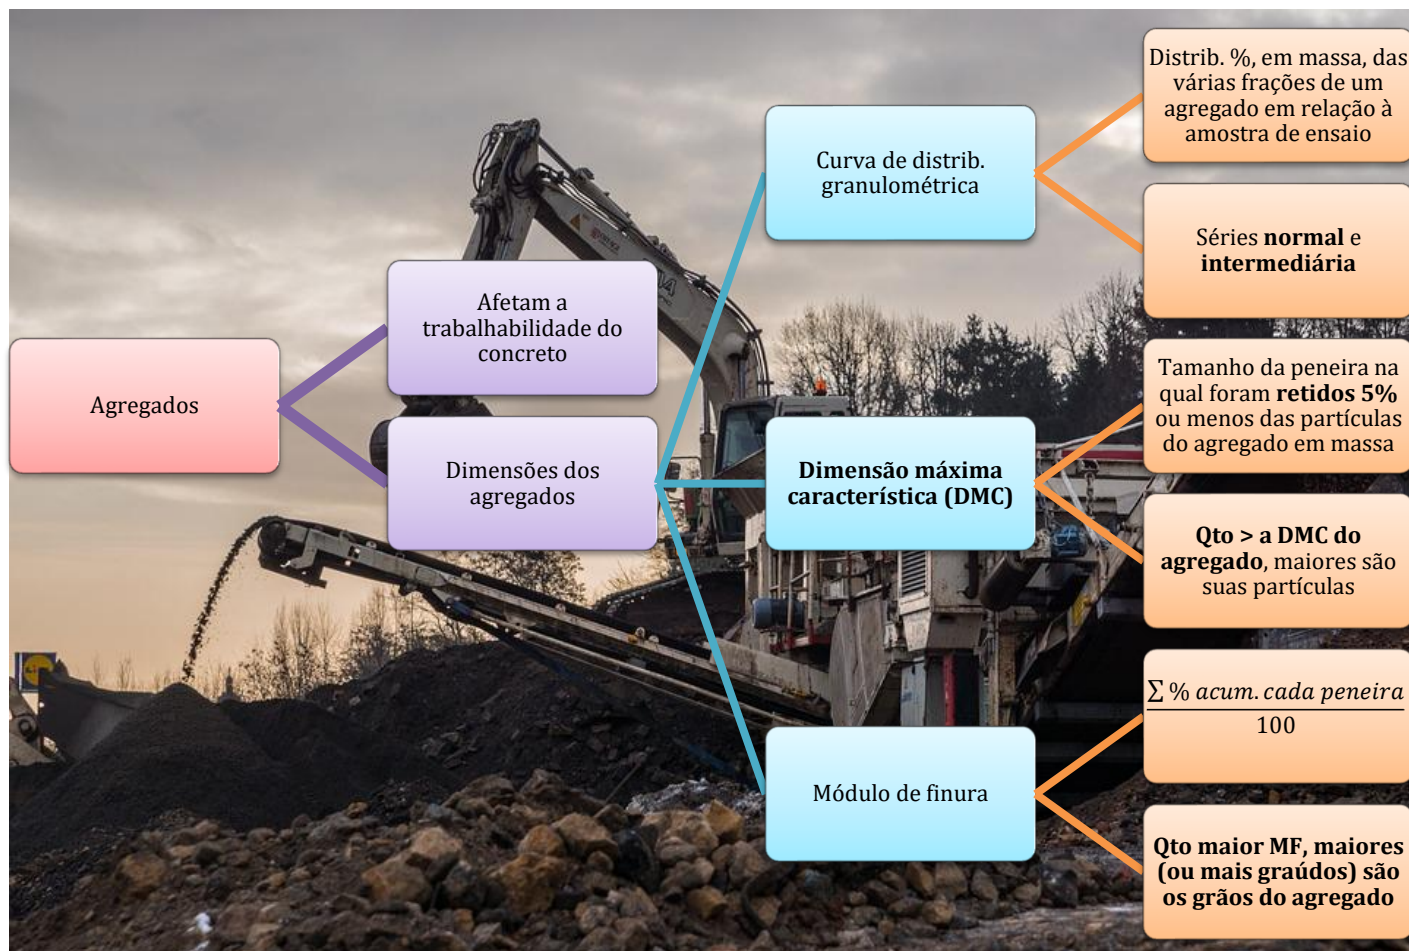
Agregados

Afetam a trabalhabilidade do concreto

Dimensões dos agregados

Curva de distrib. granulométrica

Distrib. %, em massa, das várias frações de um agregado em relação à amostra de ensaio

Séries **normal** e **intermediária**

Dimensão máxima característica (DMC)

Tamanho da peneira na qual foram **retidos 5%** ou menos das partículas do agregado em massa

**Qto > a DMC do agregado**, maiores são suas partículas

Módulo de finura

$\frac{\sum \% \; acum. \, cada \; peneira}{100}$

Qto maior MF, maiores (ou mais graúdos) são os grãos do agregado